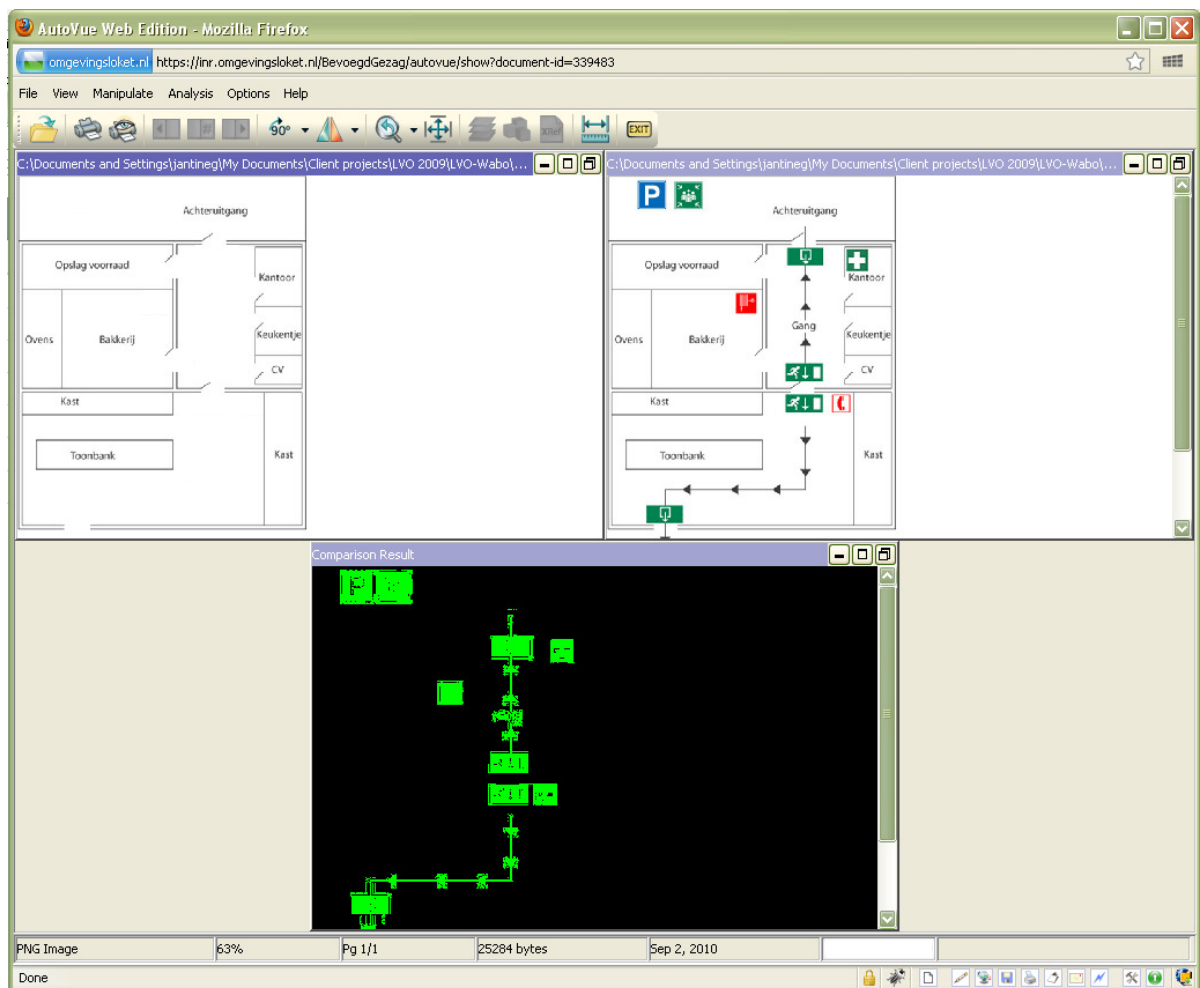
AutoVue Web Edition - Mozilla Firefox

omgevingsloket.nl https://inr.omgevingsloket.nl/BevoegdGezag/autovue/show?document-id=339483

File View Manipulate Analysis Options Help

90° EXIT

C:\Documents and Settings\jantineg\My Documents\Client projects\LVO 2009\LVO-Wabo\...

Achteruitgang
Opslag voorraad
Kantoor
Ovens
Bakkerij
Keukentje
CV
Kast
Toonbank
Kast

C:\Documents and Settings\jantineg\My Documents\Client projects\LVO 2009\LVO-Wabo\...

P
Achteruitgang
Opslag voorraad
Kantoor
Gang
Ovens
Bakkerij
Keukentje
CV
Kast
Toonbank
Kast

Comparison Result

PNG Image | 63% | Pg 1/1 | 25284 bytes | Sep 2, 2010

Done